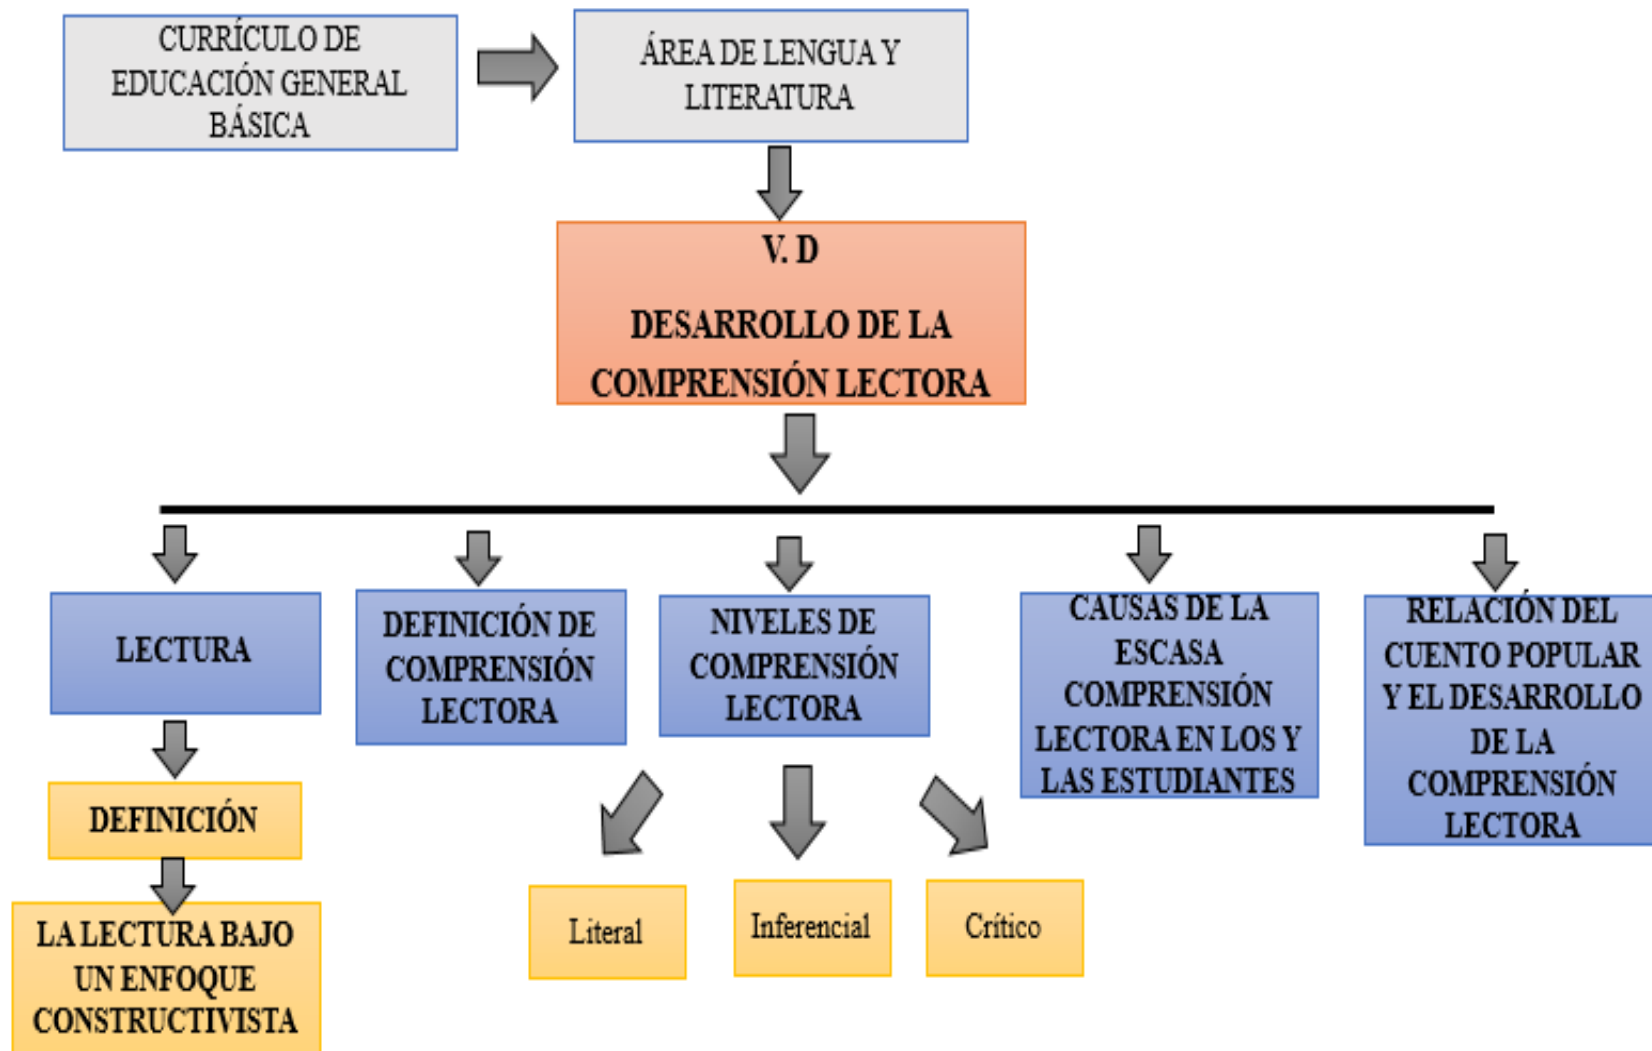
CURRÍCULO DE EDUCACIÓN GENERAL BÁSICA

ÁREA DE LENGUA Y LITERATURA

V. D

DESARROLLO DE LA COMPRENSIÓN LECTORA

LECTURA

DEFINICIÓN

LA LECTURA BAJO UN ENFOQUE CONSTRUCTIVISTA

DEFINICIÓN DE COMPRENSIÓN LECTORA

NIVELES DE COMPRENSIÓN LECTORA

Literal

Inferencial

Crítico

CAUSAS DE LA ESCASA COMPRENSIÓN LECTORA EN LOS Y LAS ESTUDIANTES

RELACIÓN DEL CUENTO POPULAR Y EL DESARROLLO DE LA COMPRENSIÓN LECTORA